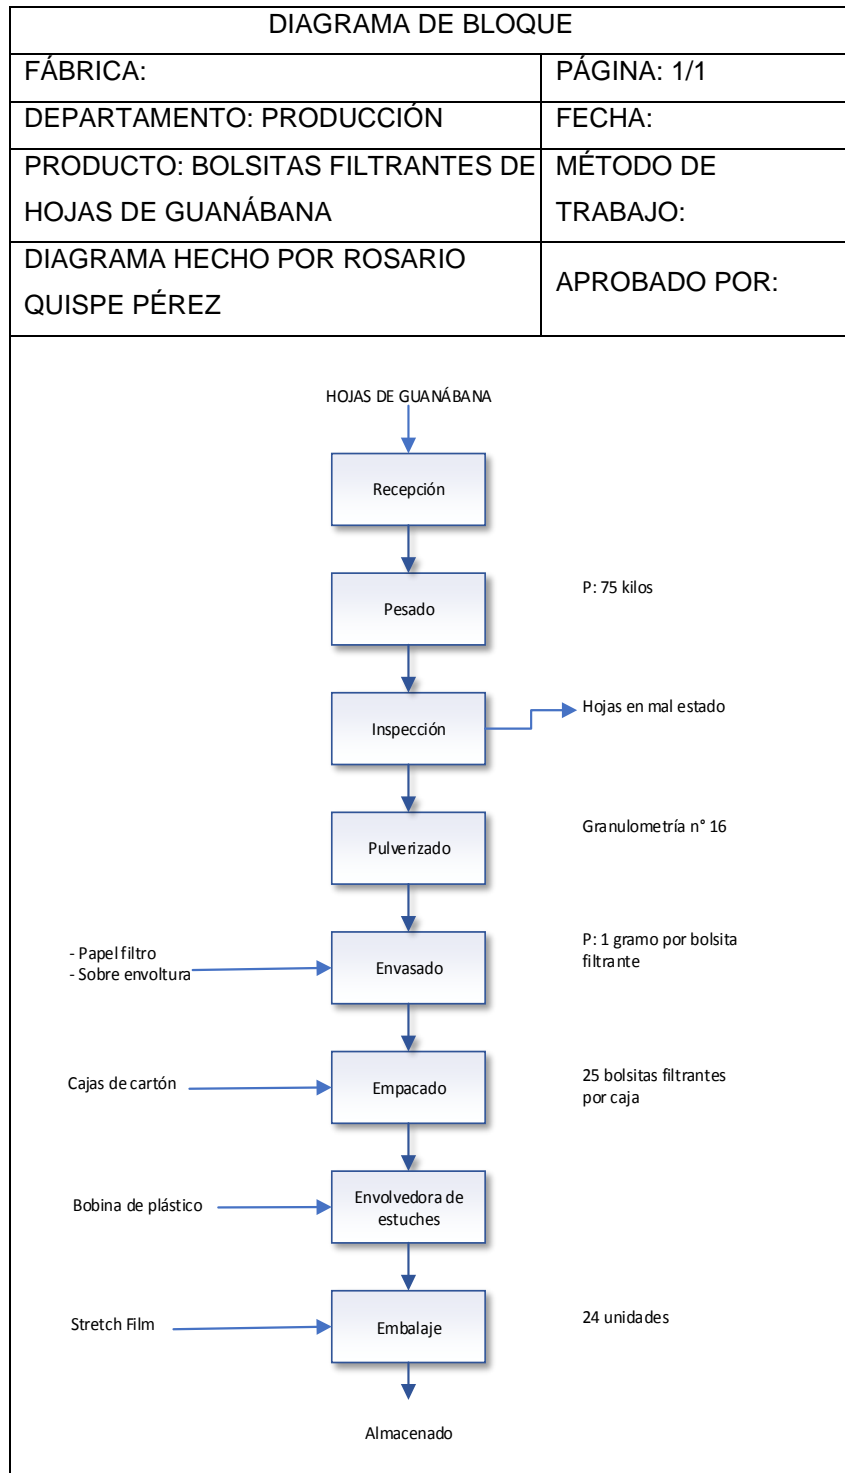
| DIAGRAMA DE BLOQUE | |
|---|---|
| FÁBRICA: | PÁGINA: 1/1 |
| DEPARTAMENTO: PRODUCCIÓN | FECHA: |
| PRODUCTO: BOLSITAS FILTRANTES DE HOJAS DE GUANÁBANA | MÉTODO DE TRABAJO: |
| DIAGRAMA HECHO POR ROSARIO QUISPE PÉREZ | APROBADO POR: |

HOJAS DE GUANÁBANA

Recepción

Pesado

P: 75 kilos

Inspección

Hojas en mal estado

Pulverizado

Granulometría n° 16

- Papel filtro
- Sobre envoltura

Envasado

P: 1 gramo por bolsita filtrante

Cajas de cartón

Empacado

25 bolsitas filtrantes por caja

Bobina de plástico

Envolvedora de estuches

Stretch Film

Embalaje

24 unidades

Almacenado